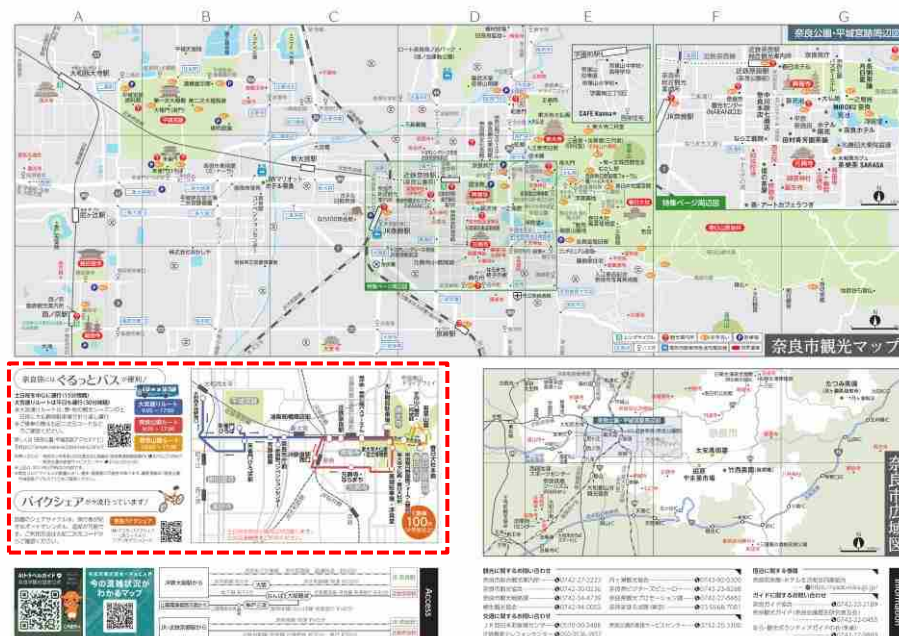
A B C D E F G

奈良公園・平城宮跡周辺図

大和西大寺駅

新大宮駅

近鉄奈良駅

JR奈良駅

京終駅

尼ヶ辻駅

西ノ京駅

JR奈良駅

学園前駅

CAFE Kaasa

特集ページ周辺図

奈良市観光マップ

奈良市広域図

奈良公園には ぐるっとバス が便利!

バイクシェア が利用できます!

100円

Access

今の混雑状況がわかるマップ

観光に関するお問い合わせ

交通に関するお問い合わせ

宿泊に関する情報

ガイドに関するお問い合わせ